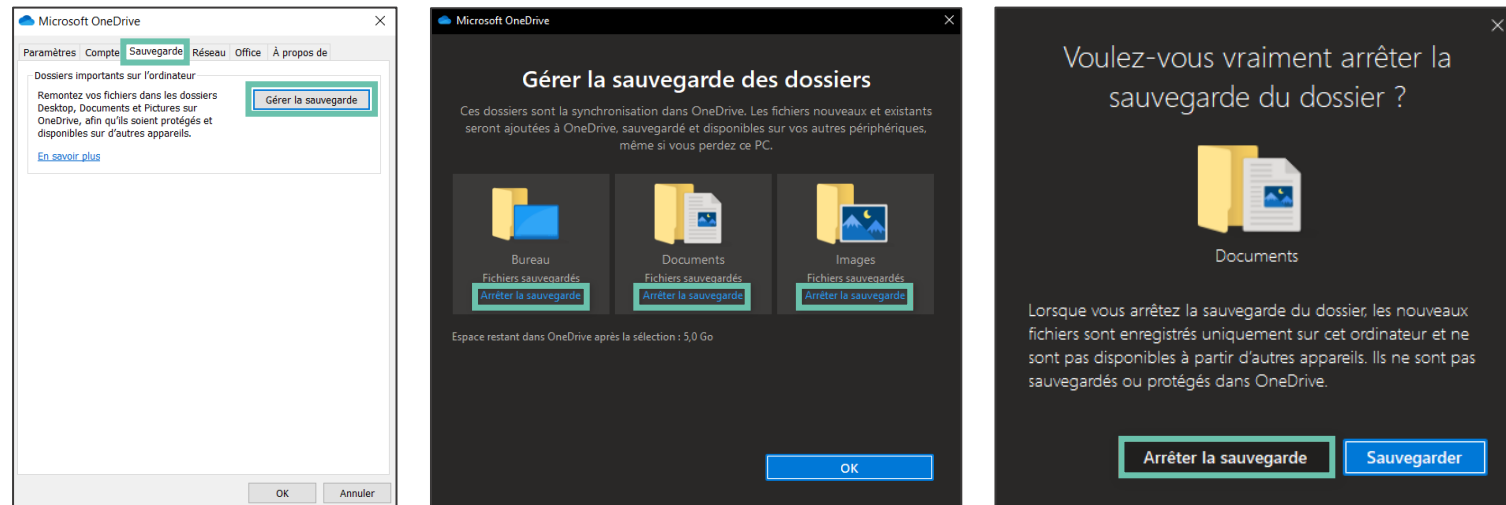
Microsoft OneDrive

Paramètres | Compte | Sauvegarde | Réseau | Office | À propos de

Dossiers importants sur l'ordinateur

Remontez vos fichiers dans les dossiers Desktop, Documents et Pictures sur OneDrive, afin qu'ils soient protégés et disponibles sur d'autres appareils.

Gérer la sauvegarde

En savoir plus

OK | Annuler

Microsoft OneDrive

Gérer la sauvegarde des dossiers

Ces dossiers sont la synchronisation dans OneDrive. Les fichiers nouveaux et existants seront ajoutées à OneDrive, sauvegardé et disponibles sur vos autres périphériques, même si vous perdez ce PC.

Bureau
Fichiers sauvegardés
Arrêter la sauvegarde

Documents
Fichiers sauvegardés
Arrêter la sauvegarde

Images
Fichiers sauvegardés
Arrêter la sauvegarde

Espace restant dans OneDrive après la sélection : 5,0 Go

OK

Voulez-vous vraiment arrêter la sauvegarde du dossier ?

Documents

Lorsque vous arrêtez la sauvegarde du dossier, les nouveaux fichiers sont enregistrés uniquement sur cet ordinateur et ne sont pas disponibles à partir d'autres appareils. Ils ne sont pas sauvegardés ou protégés dans OneDrive.

Arrêter la sauvegarde | Sauvegarder